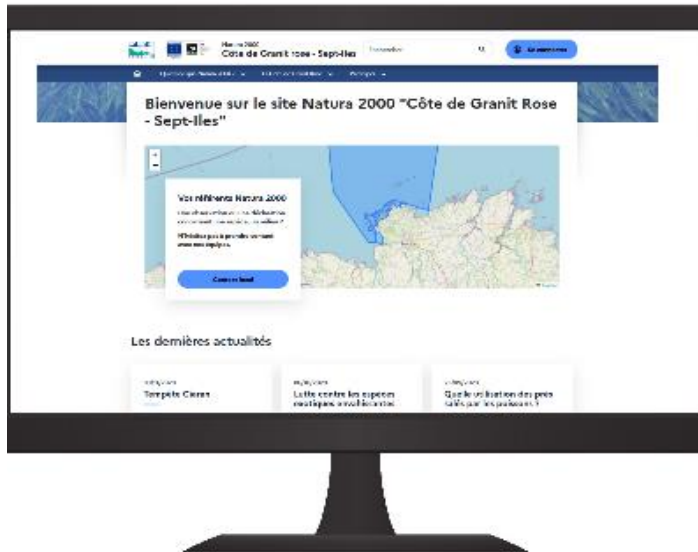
Natura 2000
Côte de Granit rose - Sept-Iles

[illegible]

Bienvenue sur le site Natura 2000 "Côte de Granit Rose - Sept-Iles"

Vos référents Natura 2000

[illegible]

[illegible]

Les dernières actualités

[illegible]
Tempête Ciaran

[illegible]
Lutte contre les espèces exotiques envahissantes

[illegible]
Quelle utilisation des prés salés par les poissons ?